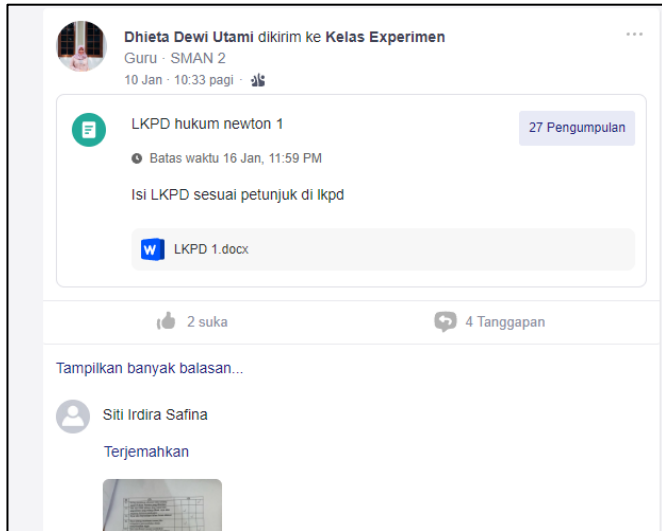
Dhieta Dewi Utami dikirim ke Kelas Experimen
Guru · SMAN 2
10 Jan · 10:33 pagi ·

LKPD hukum newton 1

27 Pengumpulan

Batas waktu 16 Jan, 11:59 PM

Isi LKPD sesuai petunjuk di lkpd

LKPD 1.docx

2 suka

4 Tanggapan

Tampilkan banyak balasan...

Siti Irdira Safina

Terjemahkan